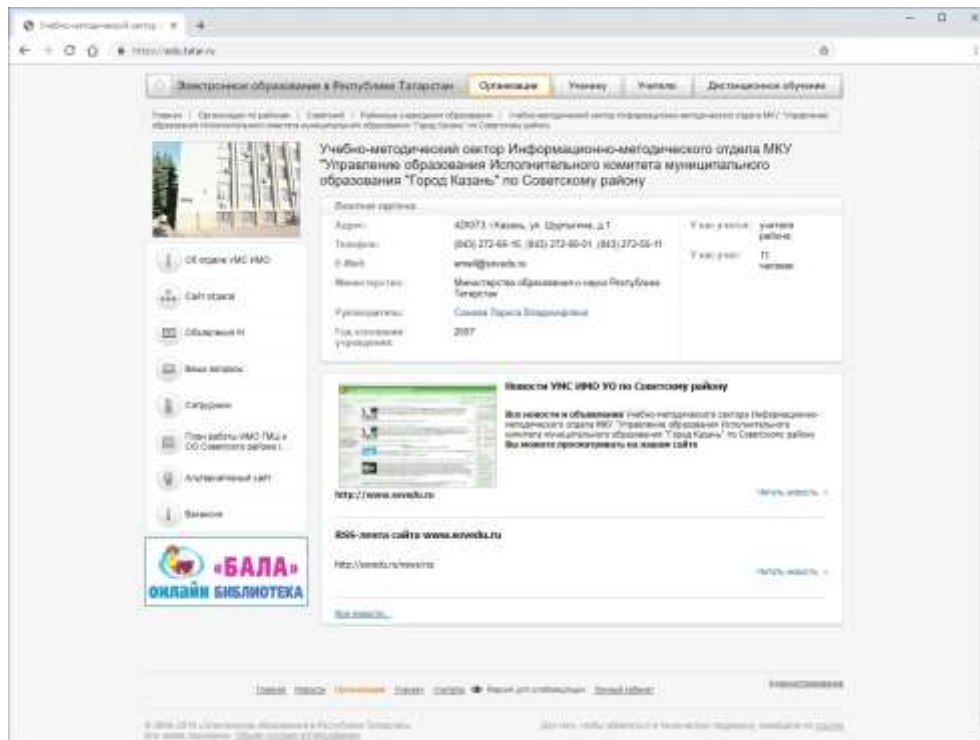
Учебно-методический сектор | +

https://edu.tatar.ru

Электронное образование в Республике Татарстан | Организациям | Ученику | Учителю | Дистанционное обучение

Главная / Организации по районам / Советский / Районные управления образования / Учебно-методический сектор Информационно-методического отдела МКУ "Управление образования Исполнительного комитета муниципального образования "Город Казань" по Советскому району

Учебно-методический сектор Информационно-методического отдела МКУ "Управление образования Исполнительного комитета муниципального образования "Город Казань" по Советскому району

Визитная карточка

| | |
|---|---|
| Адрес: | 420073, г.Казань, ул. Шуртыгина, д.7 |
| Телефон: | (843) 272-66-16, (843) 272-60-01, (843) 272-66-11 |
| E-Mail: | email@sovedu.ru |
| Министерство: | Министерство образования и науки Республики Татарстан |
| Руководитель: | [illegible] |
| Год основания учреждения: | 2007 |

Уже учатся: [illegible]
Уже учит: 11 человек

Об отделе УМС ИМО
Сайт отдела
Объявления
Ваши вопросы
Сотрудники
План работы ИМО (УМС) и ОО Советского района
Альтернативный сайт
Вакансии

«БАЛА»
ОНЛАЙН БИБЛИОТЕКА

Новости УМС ИМО УО по Советскому району

Все новости и объявления Учебно-методического сектора Информационно-методического отдела МКУ "Управление образования Исполнительного комитета муниципального образования "Город Казань" по Советскому району Вы можете просматривать на нашем сайте

http://www.sovedu.ru

Читать новость »

RSS-лента сайта www.sovedu.ru

http://sovedu.ru/news/rss

Читать новость »

Все новости...

Главная Новости Организациям Ученику Учителю Версия для слабовидящих Личный кабинет

© 2008-2019 «Электронное образование в Республике Татарстан» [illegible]

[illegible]